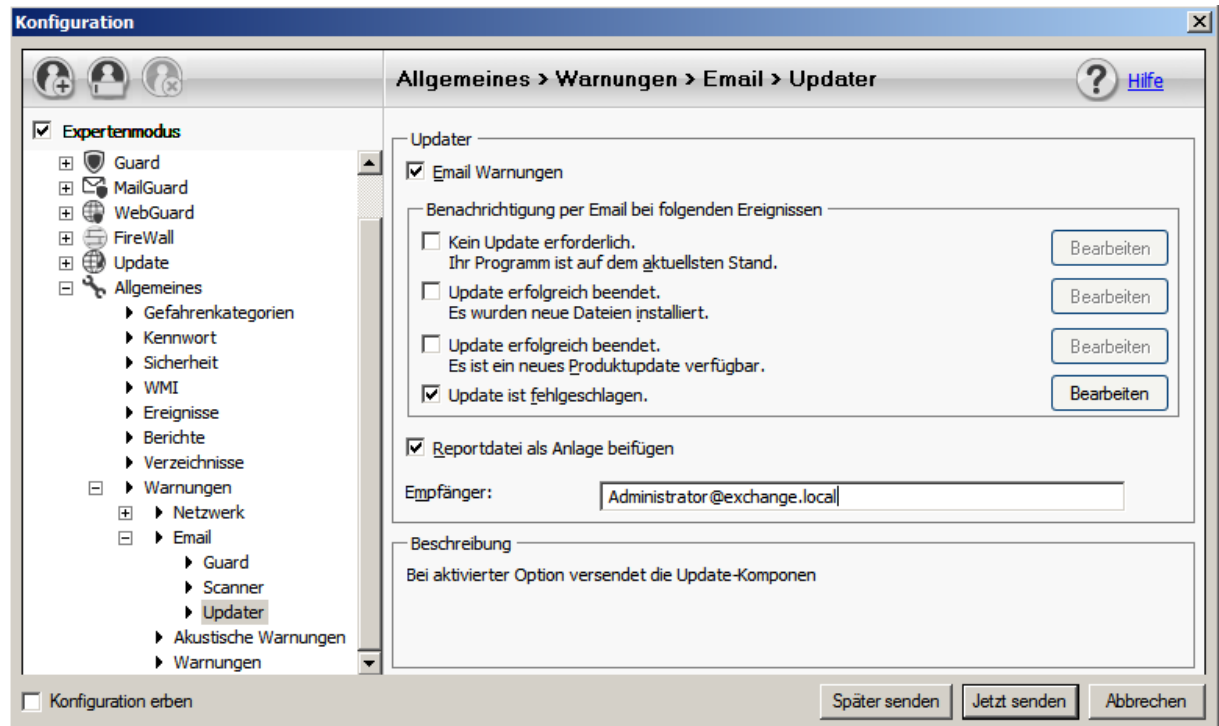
Konfiguration

Allgemeines > Warnungen > Email > Updater

Hilfe

Expertenmodus

Guard
MailGuard
WebGuard
FireWall
Update
Allgemeines
Gefahrenkategorien
Kennwort
Sicherheit
WMI
Ereignisse
Berichte
Verzeichnisse
Warnungen
Netzwerk
Email
Guard
Scanner
Updater
Akustische Warnungen
Warnungen

Updater

Email Warnungen

Benachrichtigung per Email bei folgenden Ereignissen

Kein Update erforderlich.
Ihr Programm ist auf dem aktuellsten Stand.
Bearbeiten

Update erfolgreich beendet.
Es wurden neue Dateien installiert.
Bearbeiten

Update erfolgreich beendet.
Es ist ein neues Produktupdate verfügbar.
Bearbeiten

Update ist fehlgeschlagen.
Bearbeiten

Reportdatei als Anlage beifügen

Empfänger: Administrator@exchange.local

Beschreibung

Bei aktivierter Option versendet die Update-Komponen

Konfiguration erben

Später senden Jetzt senden Abbrechen